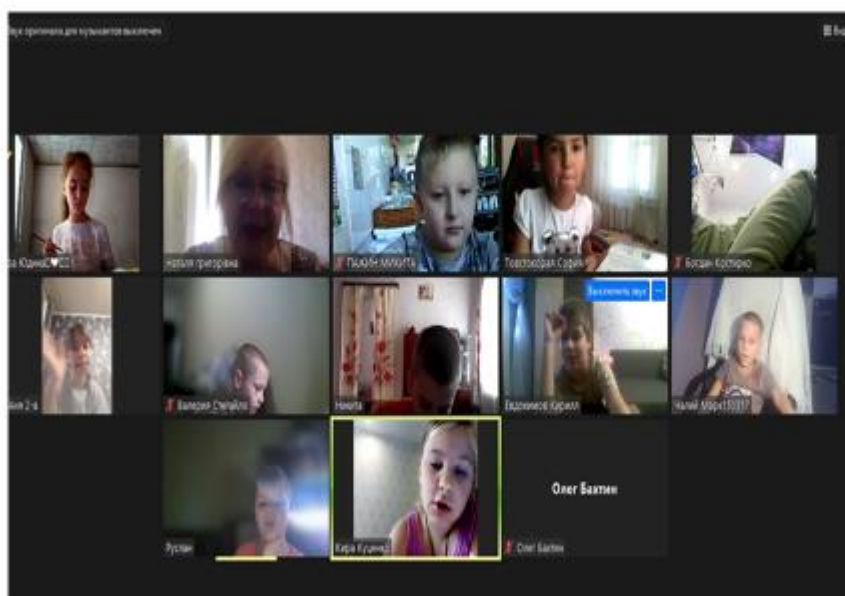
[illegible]вук оригинала для музыкантов выключен

Вид

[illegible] Юдина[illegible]

Наталя григорівна

ПАЩЕНКО НИКИТА

Повстоборая София

Богдан Костенко

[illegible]ия 2-а

Валерия Степайло

Никита

Выключить звук

Евдокимов Кирилл

Налий Марк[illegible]

Руслан

Кира Кушнир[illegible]

Олег Бахтин

Олег Бахтин